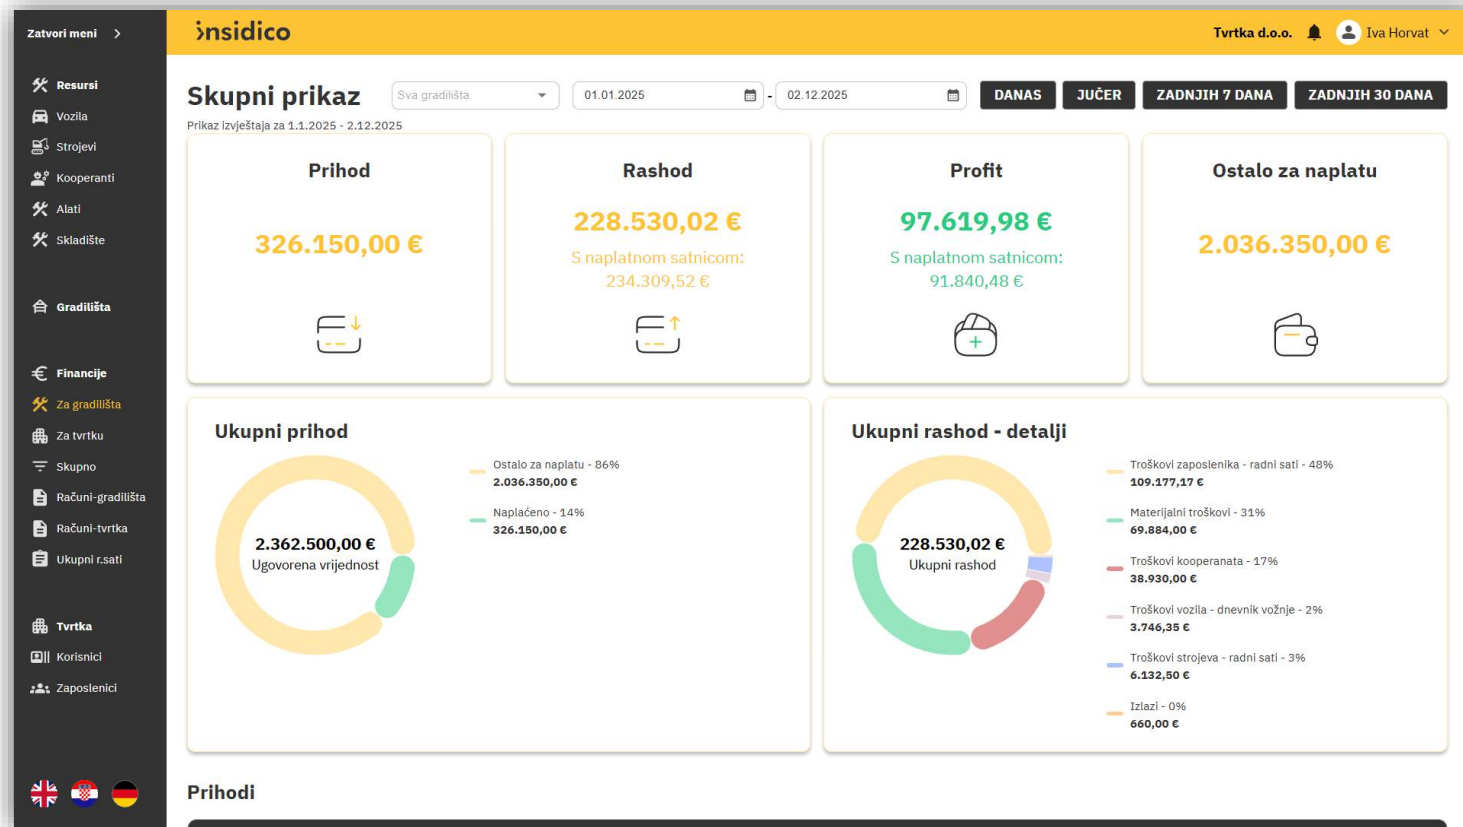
Zatvori meni >

Resursi
Vozila
Strojevi
Kooperanti
Alati
Skladište

Gradilišta

Financije
Za gradilišta
Za tvrtku
Skupno
Računi-gradilišta
Računi-tvrtka
Ukupni r.sati

Tvrtka
Korisnici
Zaposlenici

insidico

Tvrtka d.o.o.
Iva Horvat

Skupni prikaz
Sva gradilišta
01.01.2025 - 02.12.2025
DANAS
JUČER
ZADNJIH 7 DANA
ZADNJIH 30 DANA

Prikaz izvještaja za 1.1.2025 - 2.12.2025

Prihod
326.150,00 €

Rashod
228.530,02 €
S naplatnom satnicom:
234.309,52 €

Profit
97.619,98 €
S naplatnom satnicom:
91.840,48 €

Ostalo za naplatu
2.036.350,00 €

Ukupni prihod
2.362.500,00 €
Ugovorena vrijednost
Ostalo za naplatu - 86%
2.036.350,00 €
Naplaćeno - 14%
326.150,00 €

Ukupni rashod - detalji
228.530,02 €
Ukupni rashod
Troškovi zaposlenika - radni sati - 48%
109.177,17 €
Materijalni troškovi - 31%
69.884,00 €
Troškovi kooperanata - 17%
38.930,00 €
Troškovi vozila - dnevnik vožnje - 2%
3.746,35 €
Troškovi strojeva - radni sati - 3%
6.132,50 €
Izlazi - 0%
660,00 €

Prihodi